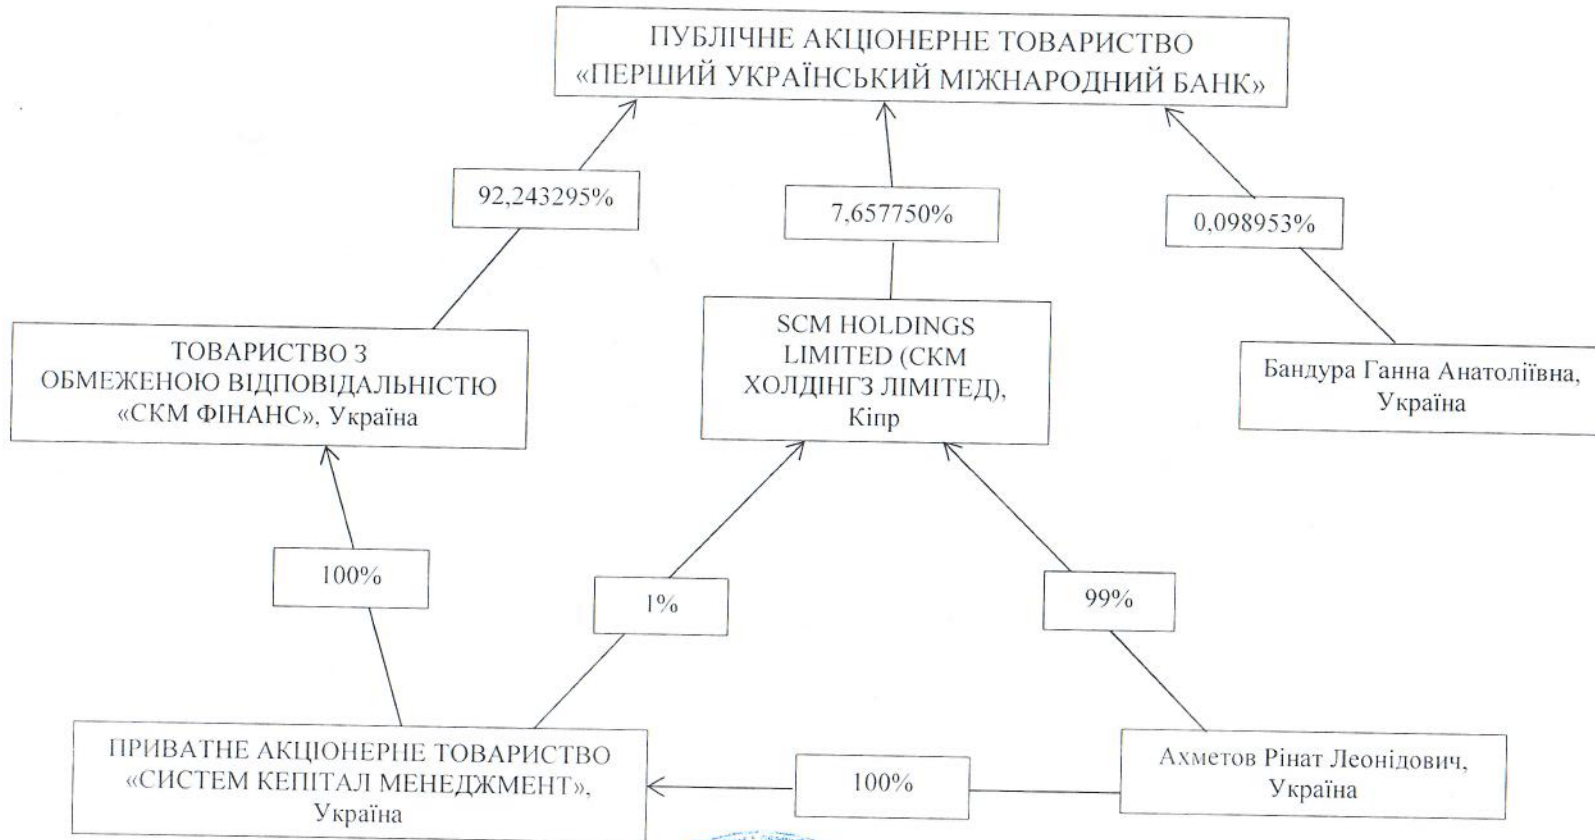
ПУБЛІЧНЕ АКЦІОНЕРНЕ ТОВАРИСТВО «ПЕРШИЙ УКРАЇНСЬКИЙ МІЖНАРОДНИЙ БАНК»

92,243295%

7,657750%

0,098953%

ТОВАРИСТВО З ОБМЕЖЕНОЮ ВІДПОВІДАЛЬНІСТЮ «СКМ ФІНАНС», Україна

SCM HOLDINGS LIMITED (СКМ ХОЛДІНГЗ ЛІМІТЕД), Кіпр

Бандура Ганна Анатоліївна, Україна

100%

1%

99%

ПРИВАТНЕ АКЦІОНЕРНЕ ТОВАРИСТВО «СИСТЕМ КЕПІТАЛ МЕНЕДЖМЕНТ», Україна

100%

Ахметов Рінат Леонідович, Україна